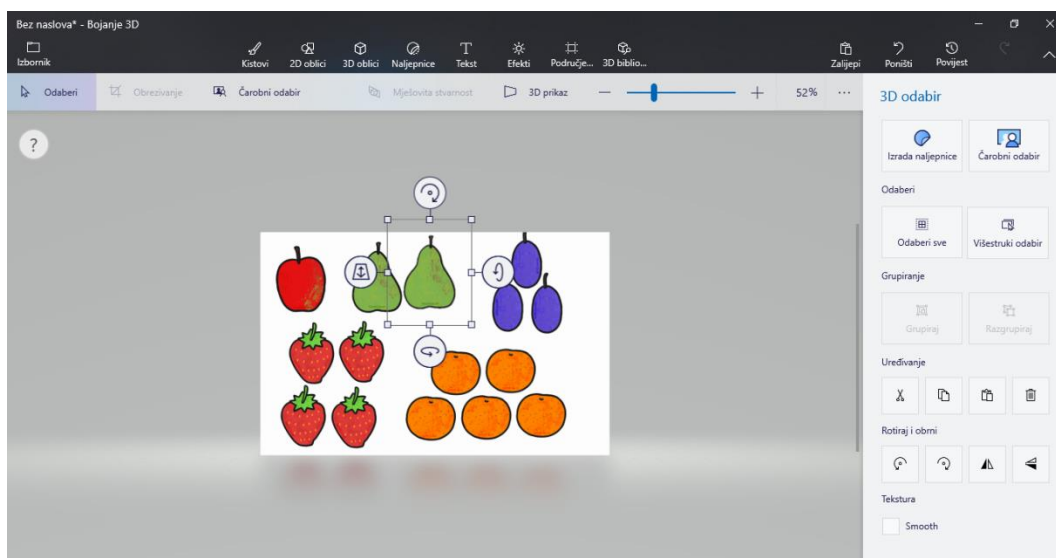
Bez naslova* - Bojanje 3D

Izbornik

Kistovi 2D oblici 3D oblici Naljepnice Tekst Efekti Područje... 3D biblio...

Zalijepi Poništi Povijest

Odaberi Obrezivanje Čarobni odabir Mješovita stvarnost 3D prikaz 52% ...

?

3D odabir

Izrada naljepnice Čarobni odabir

Odaberi

Odaberi sve Višestruki odabir

Grupiranje

Grupiraj Razgrupiraj

Uređivanje

Rotiraj i obrni

Tekstura

Smooth